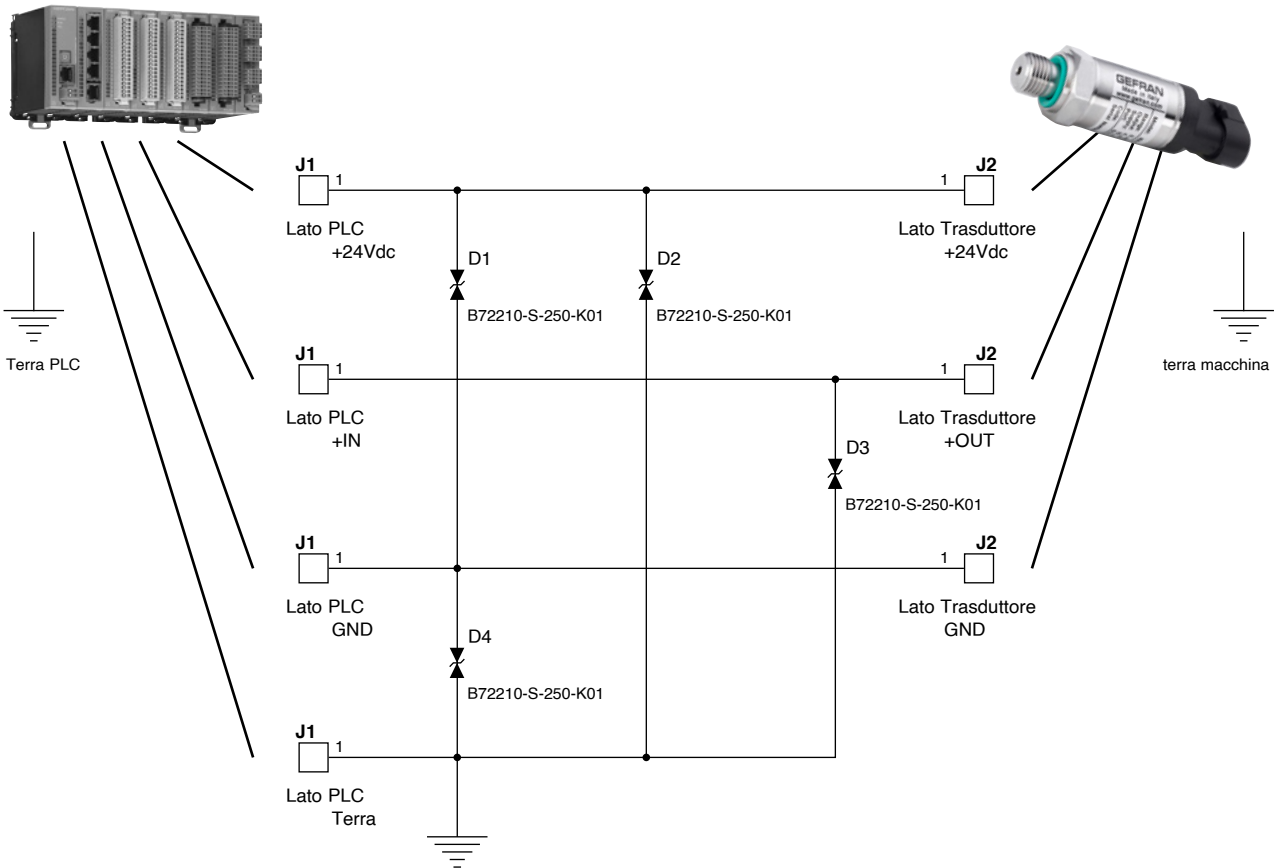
GEFRAN

J1
1
Lato PLC
+24Vdc

D1
B72210-S-250-K01

D2
B72210-S-250-K01

J2
1
Lato Trasduttore
+24Vdc

Terra PLC

terra macchina

J1
1
Lato PLC
+IN

J2
1
Lato Trasduttore
+OUT

D3
B72210-S-250-K01

J1
1
Lato PLC
GND

J2
1
Lato Trasduttore
GND

D4
B72210-S-250-K01

J1
1
Lato PLC
Terra